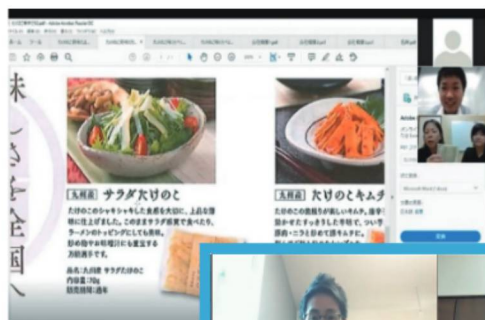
味

九州産 サラダたけのこ

たけのこのシャキシャキした食感を大切に、上品な味に仕上げました。このままサラダ感覚でも食べられ、ラーメンのトッピングにしても美味。

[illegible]

品名：九州産 サラダたけのこ
内容量：70g
賞味期限：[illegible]

九州産 たけのこキムチ

たけのこの食感が新しいキムチ。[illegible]

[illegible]

共有